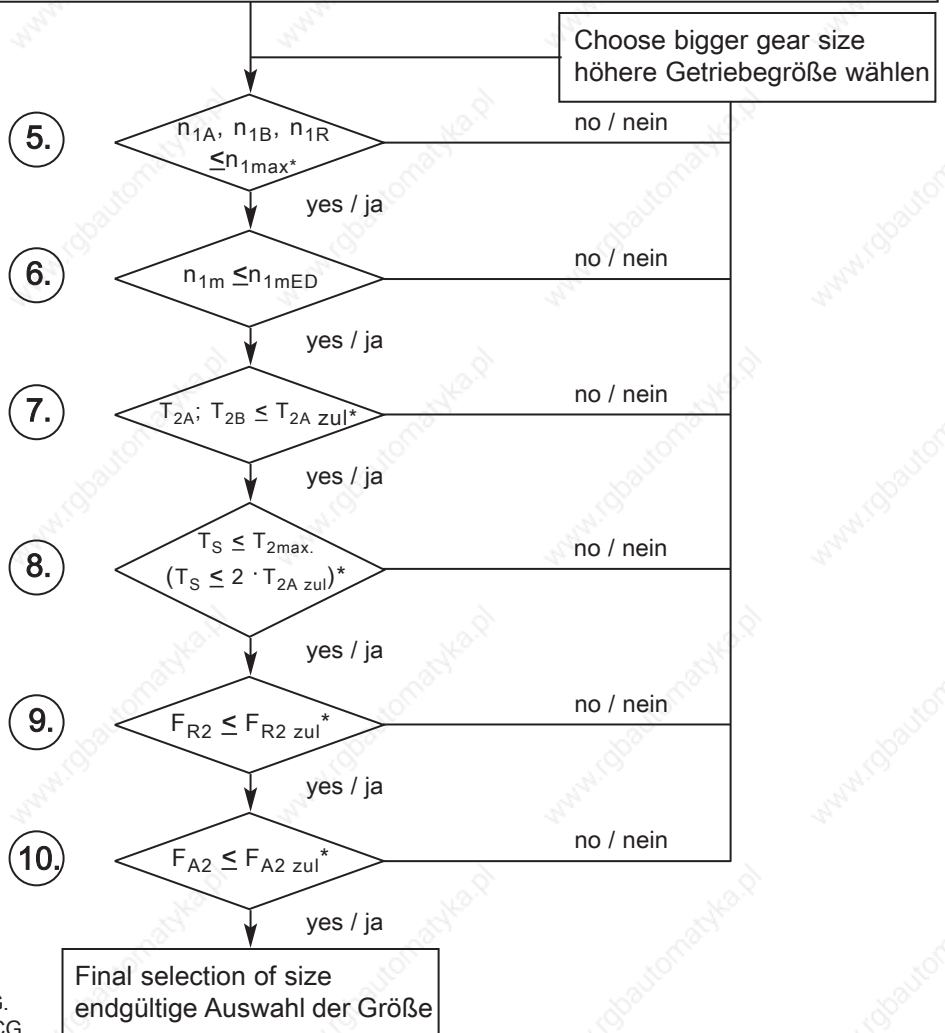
Choose bigger gear size
höhere Getriebegröße wählen

5.

$n_{1A}$, $n_{1B}$, $n_{1R}$ $\leq n_{1max^*}$

no / nein

yes / ja

6.

$n_{1m} \leq n_{1mED}$

no / nein

yes / ja

7.

$T_{2A}$; $T_{2B} \leq T_{2A\ zul^*}$

no / nein

yes / ja

8.

$T_S \leq T_{2max.}$
$(T_S \leq 2 \cdot T_{2A\ zul})^*$

no / nein

yes / ja

9.

$F_{R2} \leq F_{R2\ zul}^*$

no / nein

yes / ja

10.

$F_{A2} \leq F_{A2\ zul}^*$

no / nein

yes / ja

Final selection of size
endgültige Auswahl der Größe

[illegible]
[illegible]